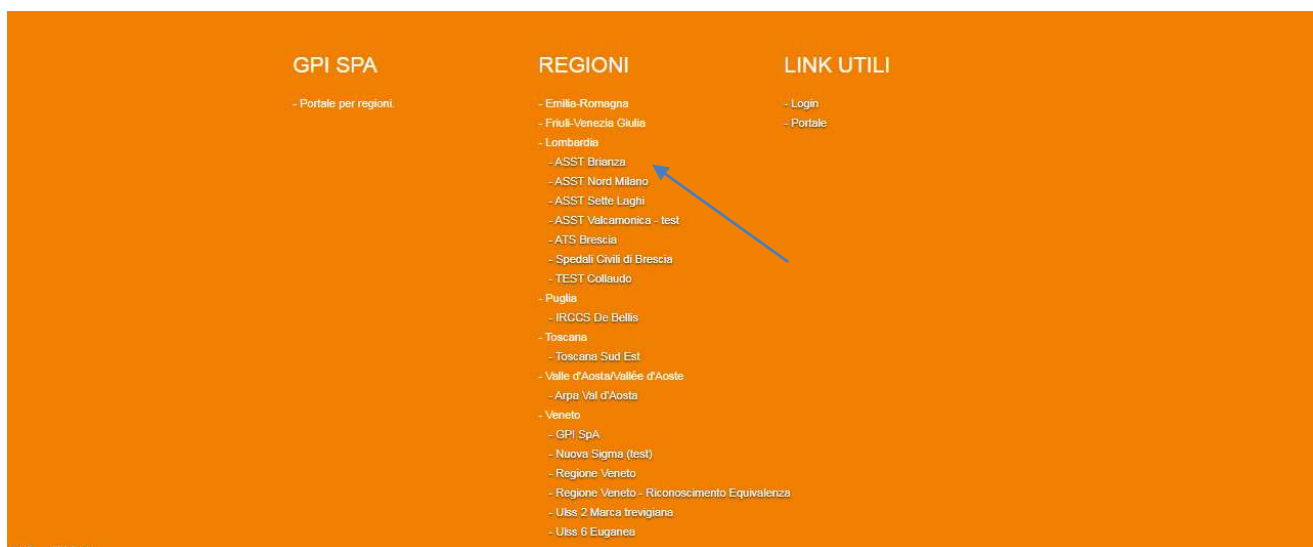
GPI SPA

- Portale per regioni.

REGIONI

- Emilia-Romagna
- Friuli-Venezia Giulia
- Lombardia
- ASST Brianza
- ASST Nord Milano
- ASST Sette Laghi
- ASST Valcamonica - test
- ATS Brescia
- Spedali Civili di Brescia
- TEST Collaudo
- Puglia
- IRCCS De Bellis
- Toscana
- Toscana Sud Est
- Valle d'Aosta/Vallée d'Aoste
- Arpa Val d'Aosta
- Veneto
- GPI SpA
- Nuova Sigma (test)
- Regione Veneto
- Regione Veneto - Riconoscimento Equivalenza
- Ulss 2 Marca trevigiana
- Ulss 6 Euganea

LINK UTILI

- Login
- Portale